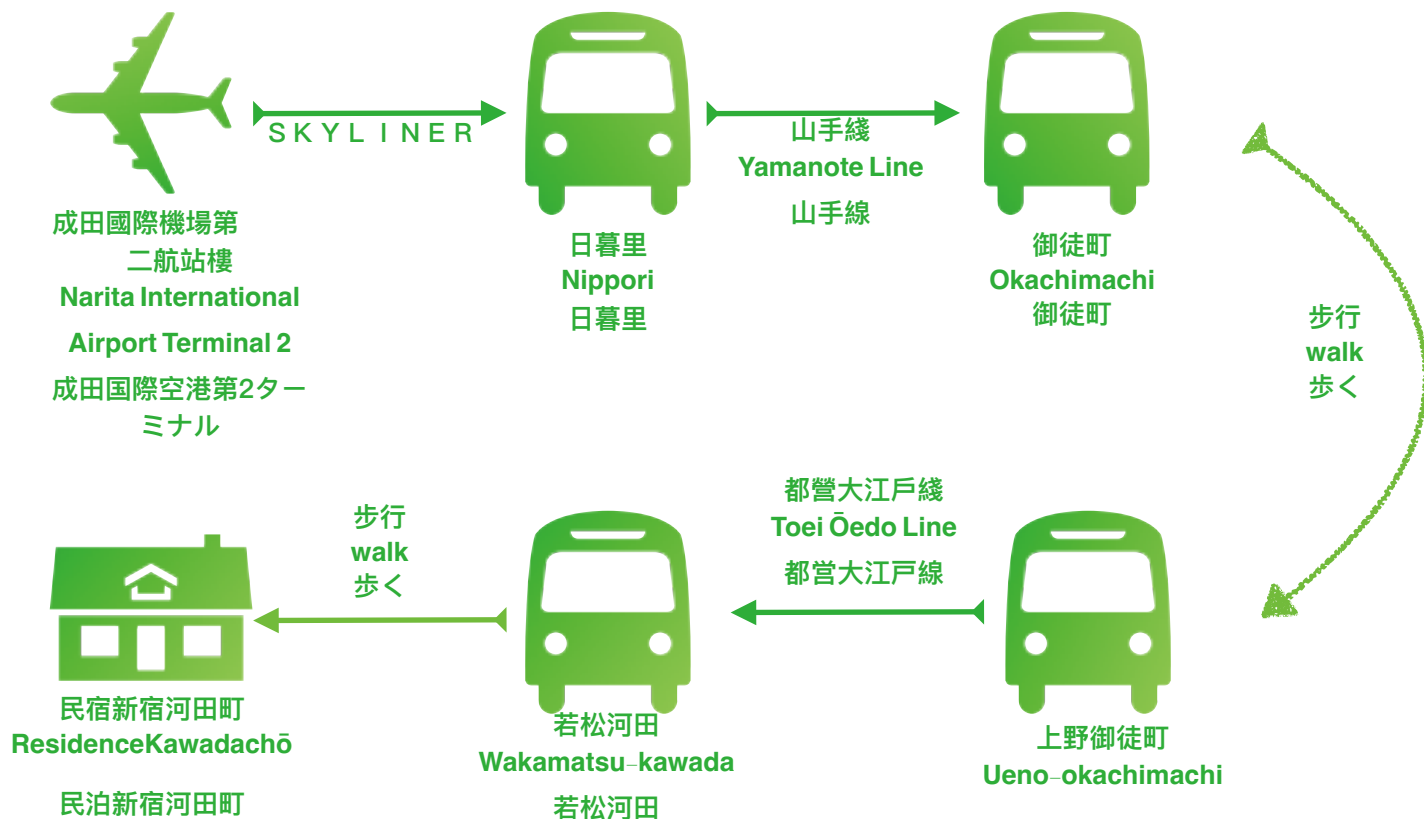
SKYLINER

成田國際機場第二航站樓
Narita International Airport Terminal 2
成田国際空港第2ターミナル

山手綫
Yamanote Line
山手線

日暮里
Nippori
日暮里

御徒町
Okachimachi
御徒町

步行
walk
歩く

都營大江戶綫
Toei Ōedo Line
都営大江戸線

步行
walk
歩く

民宿新宿河田町
ResidenceKawadachō
民泊新宿河田町

若松河田
Wakamatsu-kawada
若松河田

上野御徒町
Ueno-okachimachi